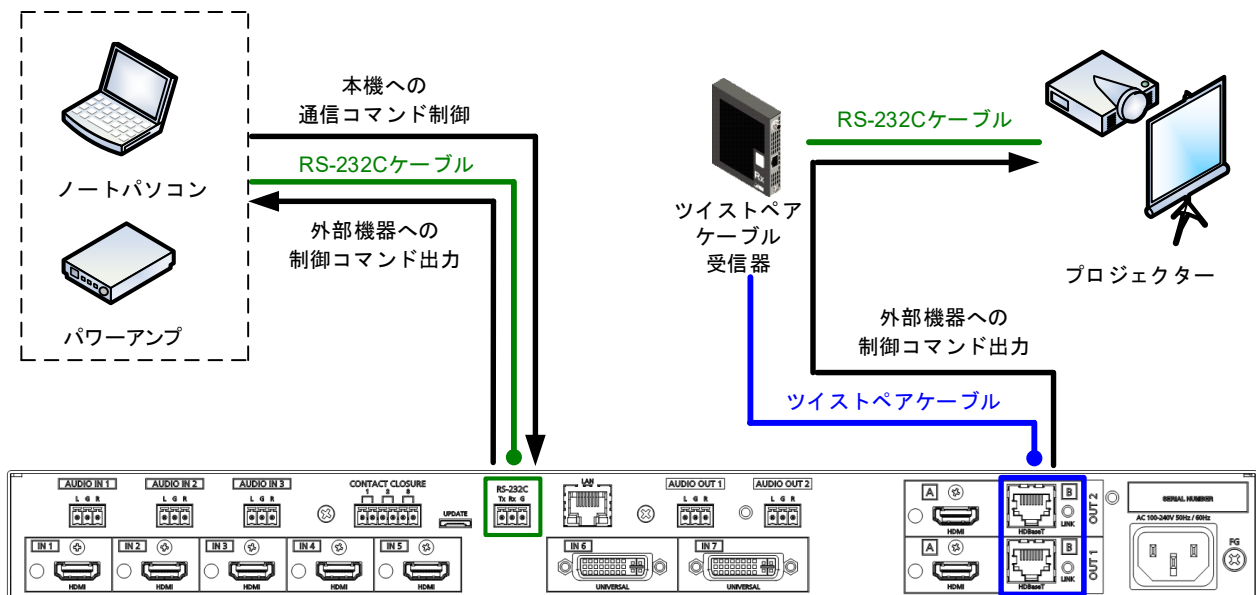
ノートパソコン

パワーアンプ

本機への
通信コマンド制御

RS-232Cケーブル

外部機器への
制御コマンド出力

ツイストペア
ケーブル
受信器

RS-232Cケーブル

プロジェクター

外部機器への
制御コマンド出力

ツイストペアケーブル

AUDIO IN 1 L G R
AUDIO IN 2 L G R
AUDIO IN 3 L G R
CONTACT CLOSURE 1 2 3
UPDATE
RS-232C Tx Rx G
LAN
AUDIO OUT 1 L G R
AUDIO OUT 2 L G R

IN 1 HDMI
IN 2 HDMI
IN 3 HDMI
IN 4 HDMI
IN 5 HDMI
IN 6 UNIVERSAL
IN 7 UNIVERSAL

A HDMI
B HDBaseT LINK
OUT 2
A HDMI
B HDBaseT LINK
OUT 1

SERIAL NUMBER
AC 100-240V 50Hz / 60Hz
FG